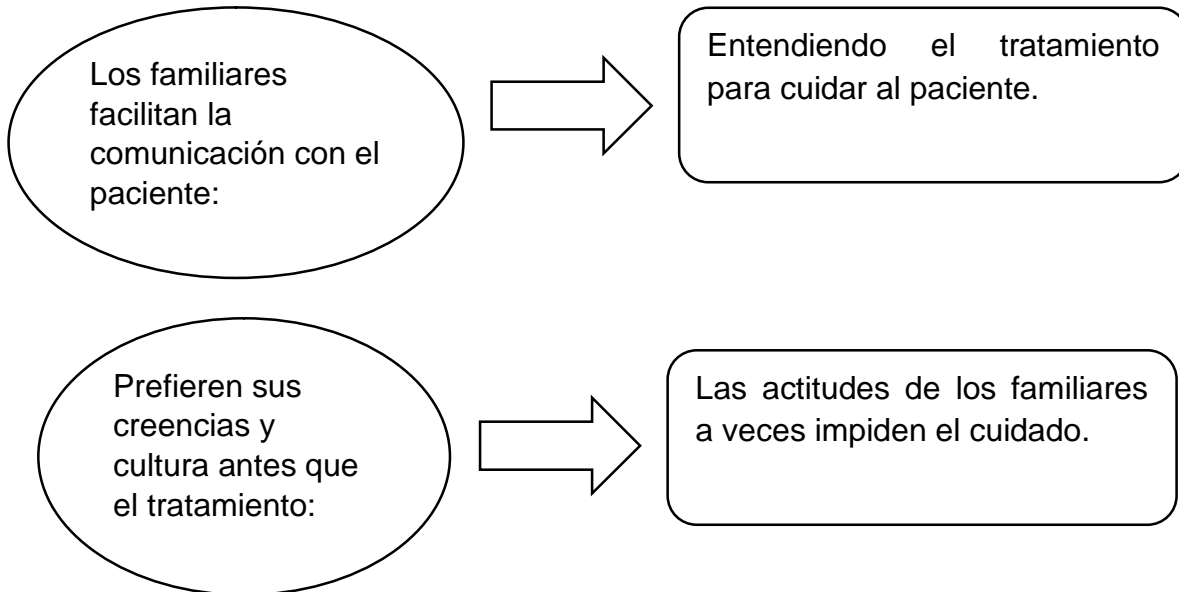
Los familiares facilitan la comunicación con el paciente:

Entendiendo el tratamiento para cuidar al paciente.

Prefieren sus creencias y cultura antes que el tratamiento:

Las actitudes de los familiares a veces impiden el cuidado.